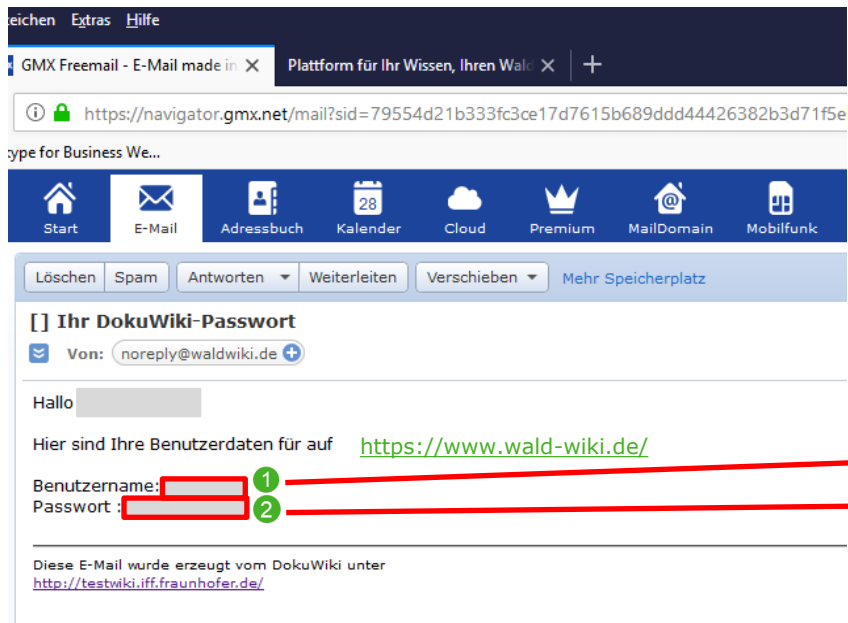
eichen Extras Hilfe

GMX Freemail - E-Mail made in
Plattform für Ihr Wissen, Ihren Wald
+

https://navigator.gmx.net/mail?sid=79554d21b333fc3ce17d7615b689ddd44426382b3d71f5e

ype for Business We...

Start E-Mail Adressbuch 28 Kalender Cloud Premium MailDomain Mobilfunk

Löschen Spam Antworten Weiterleiten Verschieben Mehr Speicherplatz

[] Ihr DokuWiki-Passwort

Von: noreply@waldwiki.de

Hallo

Hier sind Ihre Benutzerdaten für auf https://www.wald-wiki.de/

Benutzername: 1
Passwort : 2

Diese E-Mail wurde erzeugt vom DokuWiki unter
http://testwiki.iff.fraunhofer.de/